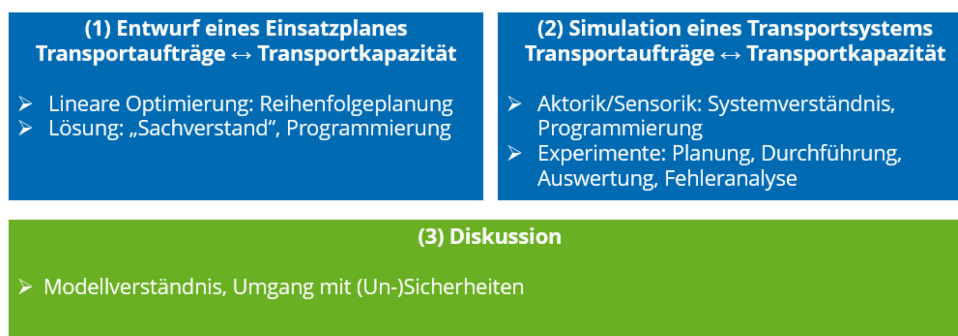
(1) Entwurf eines Einsatzplanes
Transportaufträge ↔ Transportkapazität

➢ Lineare Optimierung: Reihenfolgeplanung
➢ Lösung: „Sachverstand“, Programmierung

(2) Simulation eines Transportsystems
Transportaufträge ↔ Transportkapazität

➢ Aktorik/Sensorik: Systemverständnis, Programmierung
➢ Experimente: Planung, Durchführung, Auswertung, Fehleranalyse

(3) Diskussion

➢ Modellverständnis, Umgang mit (Un-)Sicherheiten